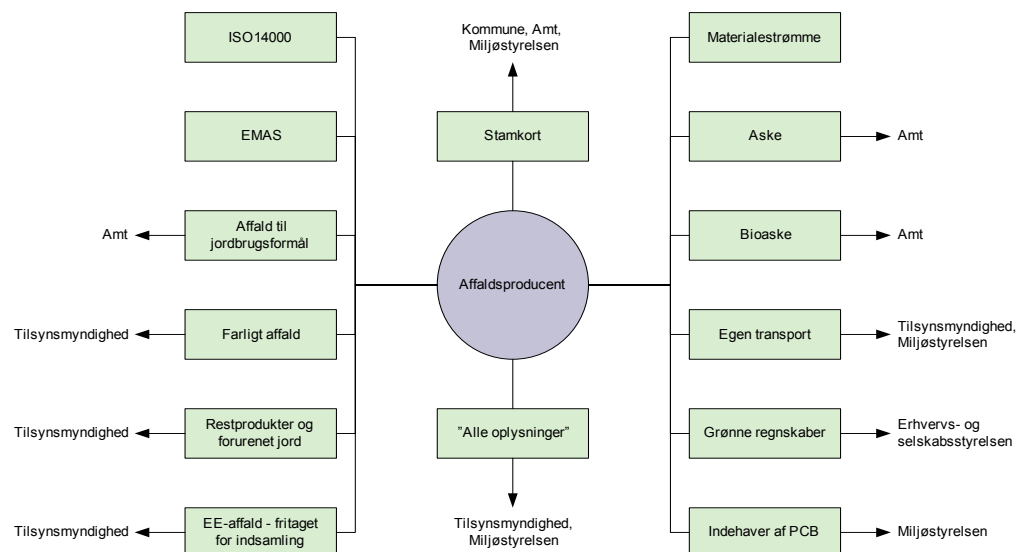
ISO14000

EMAS

Amt

Affald til jordbrugsformål

Tilsynsmyndighed

Farligt affald

Tilsynsmyndighed

Restprodukter og forurenet jord

Tilsynsmyndighed

EE-affald - fritaget for indsamling

Kommune, Amt, Miljøstyrelsen

Stamkort

Affaldsproducent

"Alle oplysninger"

Tilsynsmyndighed, Miljøstyrelsen

Materialestrømme

Aske

Amt

Bioaske

Amt

Egen transport

Tilsynsmyndighed, Miljøstyrelsen

Grønne regnskaber

Erhvervs- og selskabsstyrelsen

Indehaver af PCB

Miljøstyrelsen